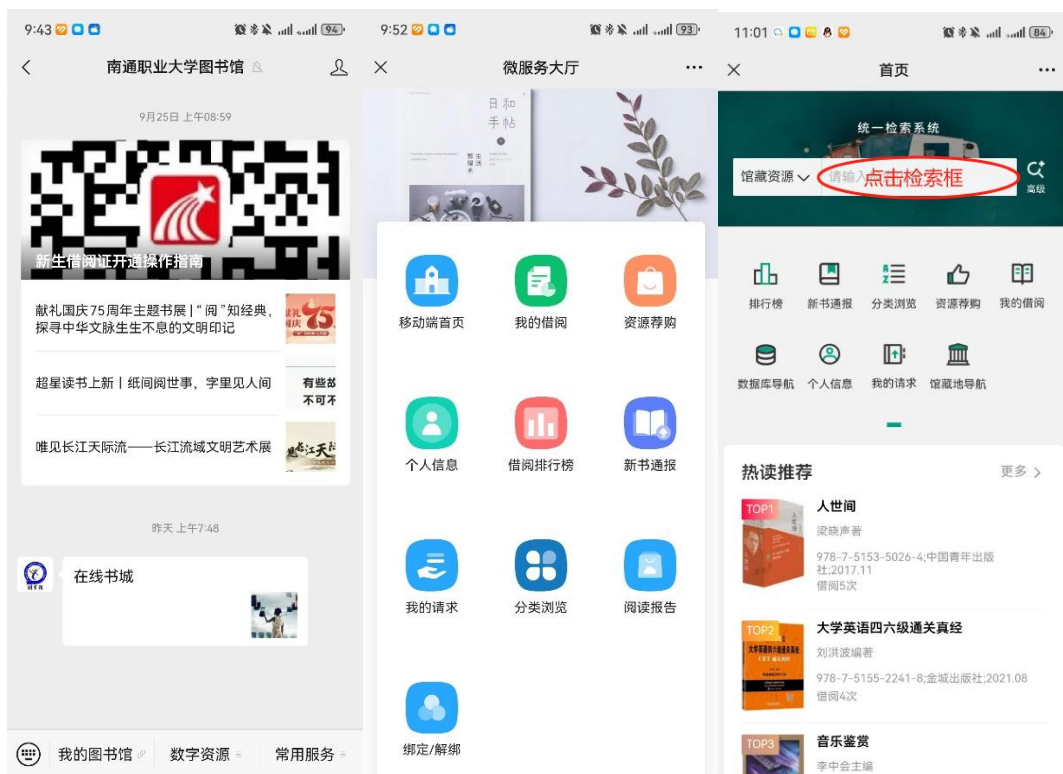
9:43 94
南通职业大学图书馆
9月25日 上午08:59
新生借阅证开通操作指南
献礼国庆75周年主题书展 | "阅"知经典，探寻中华文脉生生不息的文明印记
超星读书上新 | 纸间阅世事，字里见人间
唯见长江天际流——长江流域文明艺术展
昨天 上午7:48
在线书城
我的图书馆 数字资源 常用服务

9:52 93
微服务大厅
日和手帖
移动端首页
我的借阅
资源荐购
个人信息
借阅排行榜
新书通报
我的请求
分类浏览
阅读报告
绑定/解绑

11:01 84
首页
统一检索系统
馆藏资源
请输入
点击检索框
高级
排行榜 新书通报 分类浏览 资源荐购 我的借阅
数据库导航 个人信息 我的请求 馆藏地导航
热读推荐
更多
TOP1
人世间
梁晓声著
978-7-5153-5026-4;中国青年出版社;2017.11
借阅5次
TOP2
大学英语四六级通关真经
刘洪波编著
978-7-5155-2241-8;金城出版社;2021.08
借阅4次
TOP3
音乐鉴赏
李中会主编